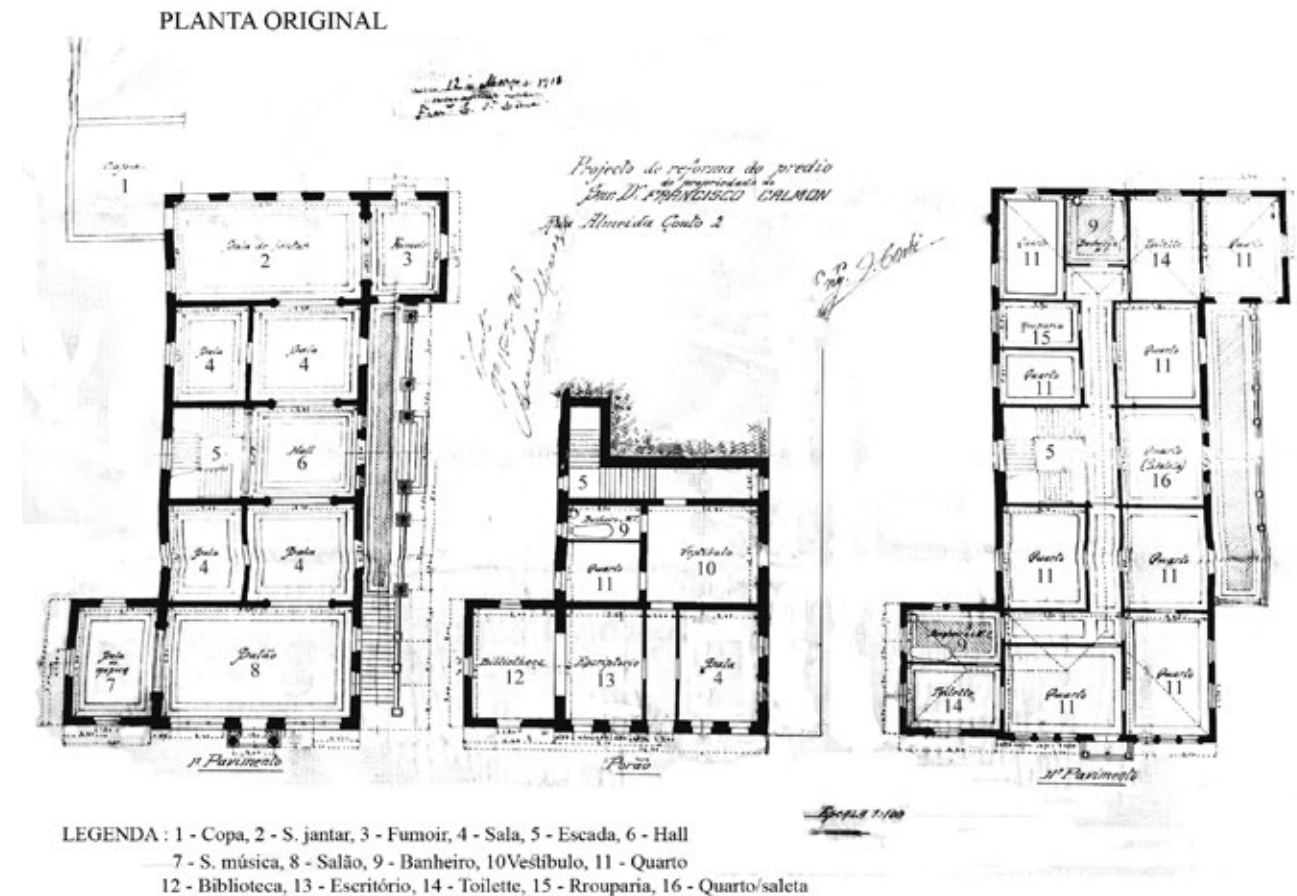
PLANTA ORIGINAL

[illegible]

Projecto de reforma do predio de propriedade do Exm. Dr. FRANCISCO CALMON
Rua Almeida Couto 2

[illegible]

Copa
1

Sala de jantar
2

Fumoir
3

Sala
4

Sala
4

5

Hall
6

Sala
4

Sala
4

Sala de musica
7

Salão
8

1º Pavimento

5

Banheiro W.C.
9

Quarto
11

Vestibulo
10

Bibliotheca
12

Escriptorio
13

Sala
4

Porão

Quarto
11

Banheiro
9

Toilette
14

Quarto
11

Rouparia
15

Quarto
11

Quarto
11

5

Quarto (Saleta)
16

Quarto
11

Quarto
11

Banheiro W.C.
9

Toilette
14

Quarto
11

Quarto
11

2º Pavimento

Escala 1:100

LEGENDA : 1 - Copa, 2 - S. jantar, 3 - Fumoir, 4 - Sala, 5 - Escada, 6 - Hall
7 - S. música, 8 - Salão, 9 - Banheiro, 10Vestíbulo, 11 - Quarto
12 - Biblioteca, 13 - Escritório, 14 - Toilette, 15 - Rrouparia, 16 - Quarto/saleta